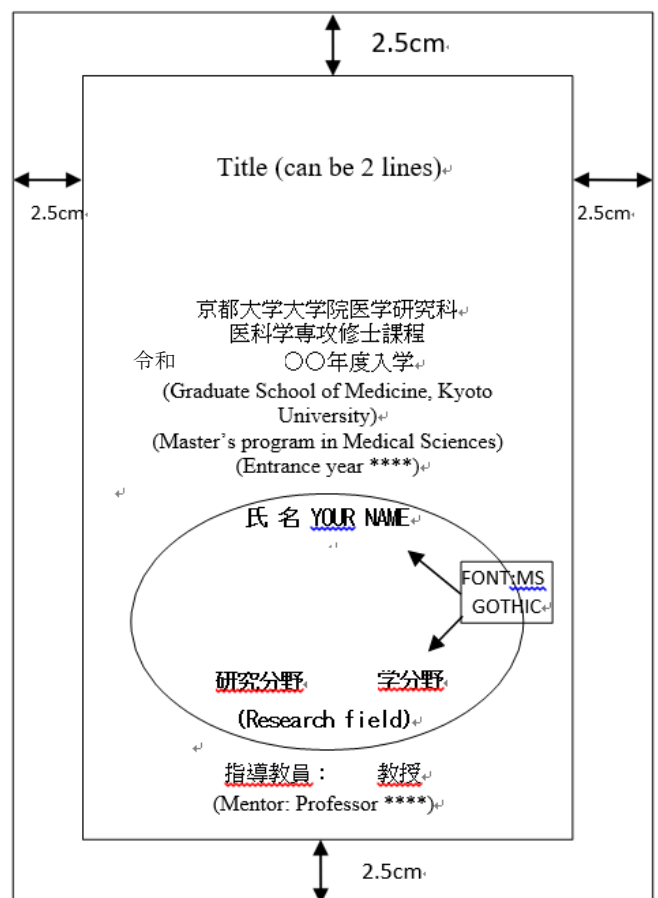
2.5cm

2.5cm

2.5cm

Title (can be 2 lines)

京都大学大学院医学研究科
医科学専攻修士課程
令和　　　〇〇年度入学
(Graduate School of Medicine, Kyoto University)
(Master's program in Medical Sciences)
(Entrance year ****)

氏 名 YOUR NAME

FONT:MS GOTHIC

研究分野　　　学分野
(Research field)

指導教員：　　教授
(Mentor: Professor ****)

2.5cm